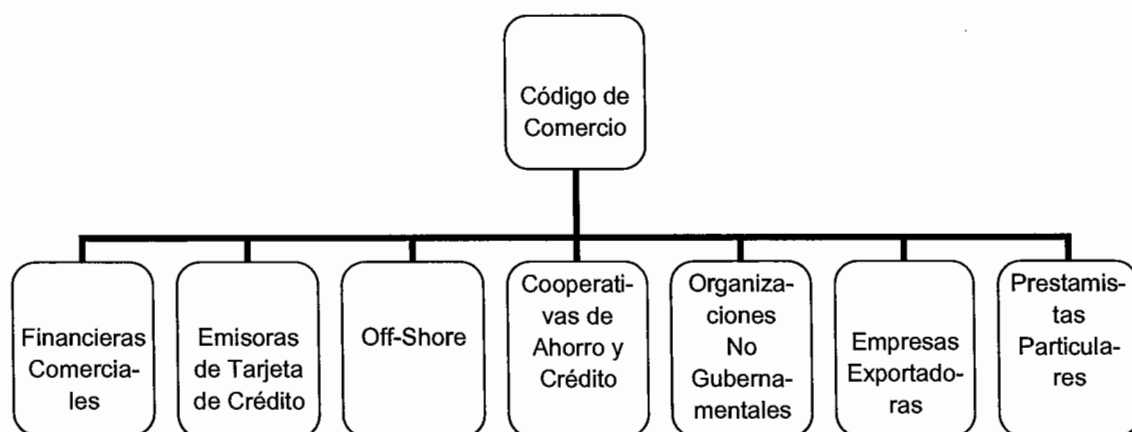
Código de Comercio

Financieras Comerciales

Emisoras de Tarjeta de Crédito

Off-Shore

Cooperativas de Ahorro y Crédito

Organizaciones No Gubernamentales

Empresas Exportadoras

Prestamistas Particulares